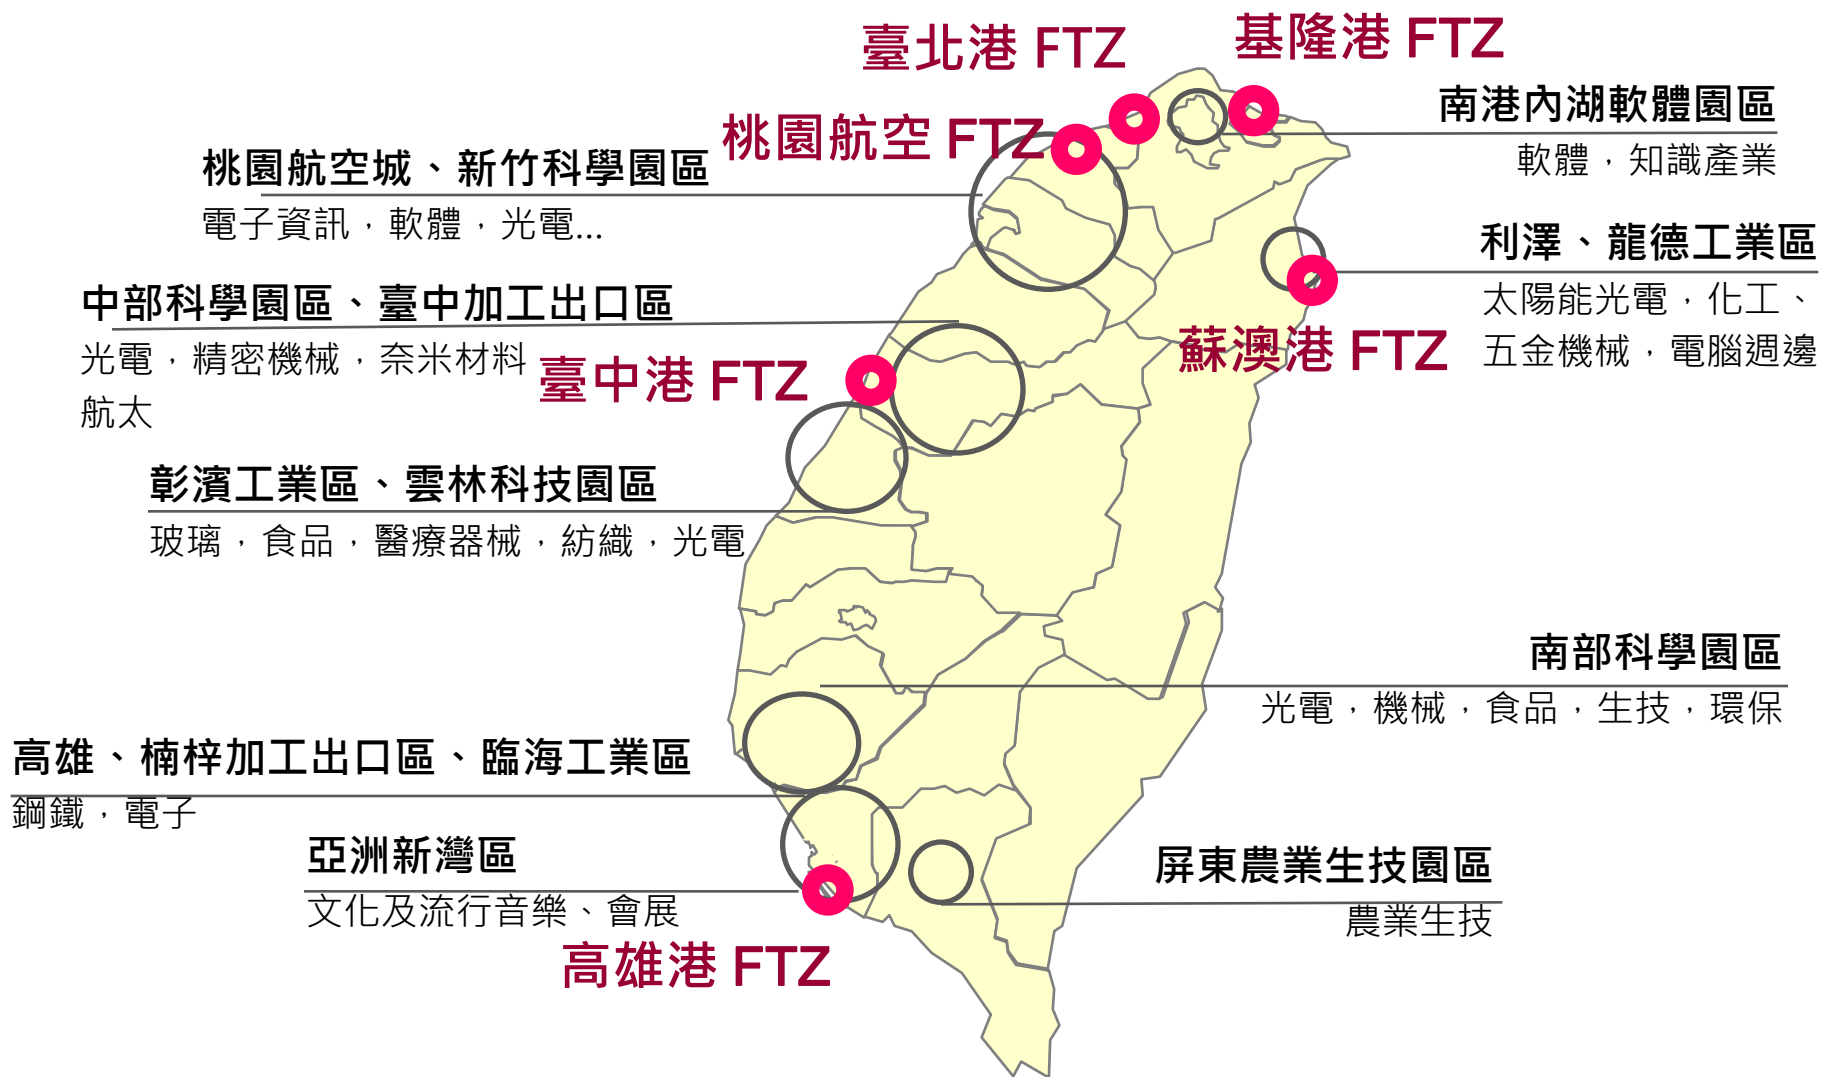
臺北港 FTZ

基隆港 FTZ

南港內湖軟體園區
軟體，知識產業

桃園航空 FTZ

桃園航空城、新竹科學園區
電子資訊，軟體，光電...

利澤、龍德工業區
太陽能光電，化工、五金機械，電腦週邊

中部科學園區、臺中加工出口區
光電，精密機械，奈米材料航太

蘇澳港 FTZ

臺中港 FTZ

彰濱工業區、雲林科技園區
玻璃，食品，醫療器械，紡織，光電

南部科學園區
光電，機械，食品，生技，環保

高雄、楠梓加工出口區、臨海工業區
鋼鐵，電子

亞洲新灣區
文化及流行音樂、會展

屏東農業生技園區
農業生技

高雄港 FTZ